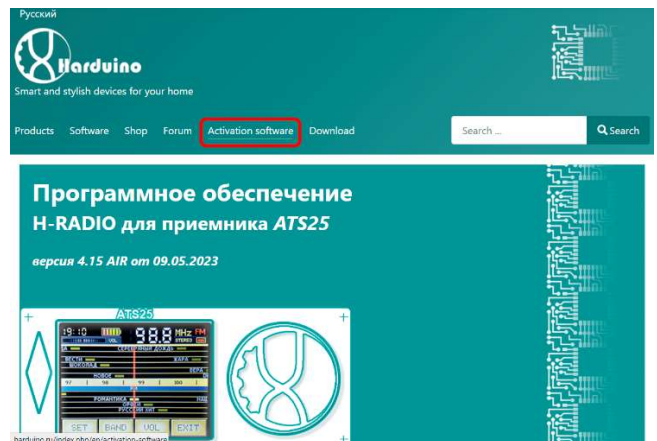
Русский

Harduino

Smart and stylish devices for your home

Products Software Shop Forum Activation software Download

Search ...

Search

Программное обеспечение H-RADIO для приемника ATS25

версия 4.15 AIR от 09.05.2023

ATS25

19:10

98.8

MHz

FM

STEREO

SET

BAND

VOL

EXIT

harduino.ru/index.php/en/activation-software